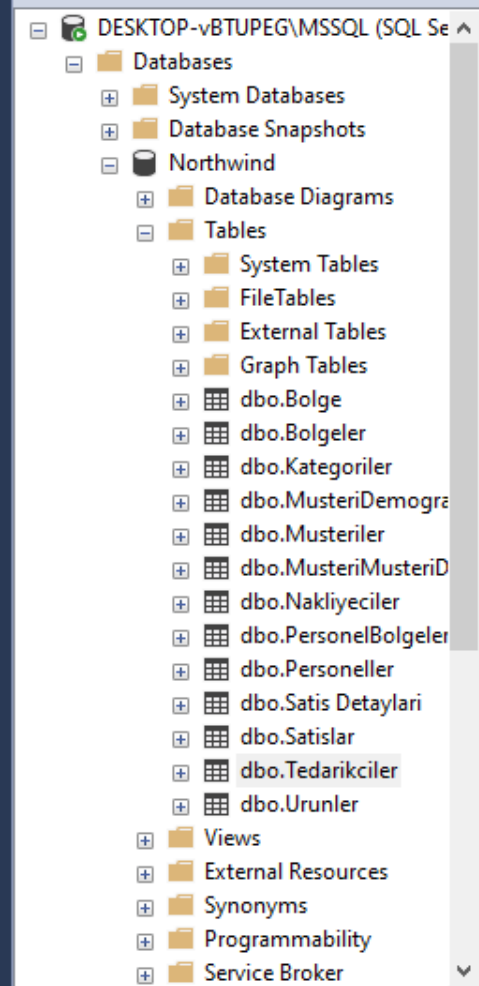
DESKTOP-vBTUPEG\MSSQL (SQL Se
Databases
System Databases
Database Snapshots
Northwind
Database Diagrams
Tables
System Tables
FileTables
External Tables
Graph Tables
dbo.Bolge
dbo.Bolgeler
dbo.Kategoriler
dbo.MusteriDemogra
dbo.Musteriler
dbo.MusteriMusteriD
dbo.Nakliyeciler
dbo.PersonelBolgeler
dbo.Personeller
dbo.Satis Detaylari
dbo.Satislar
dbo.Tedarikciler
dbo.Urunler
Views
External Resources
Synonyms
Programmability
Service Broker